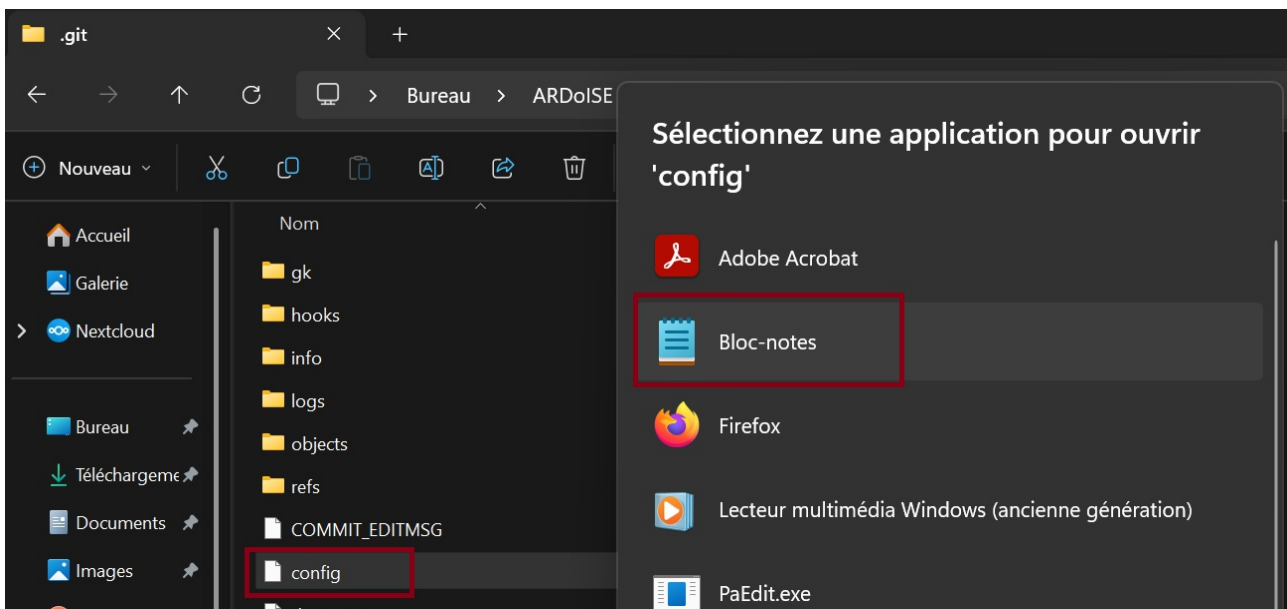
.git

Bureau > ARDoISE

Nouveau

Accueil
Galerie
Nextcloud

Bureau
Téléchargeme
Documents
Images

Nom
gk
hooks
info
logs
objects
refs
COMMIT_EDITMSG
config

Sélectionnez une application pour ouvrir 'config'

Adobe Acrobat
Bloc-notes
Firefox
Lecteur multimédia Windows (ancienne génération)
PaEdit.exe